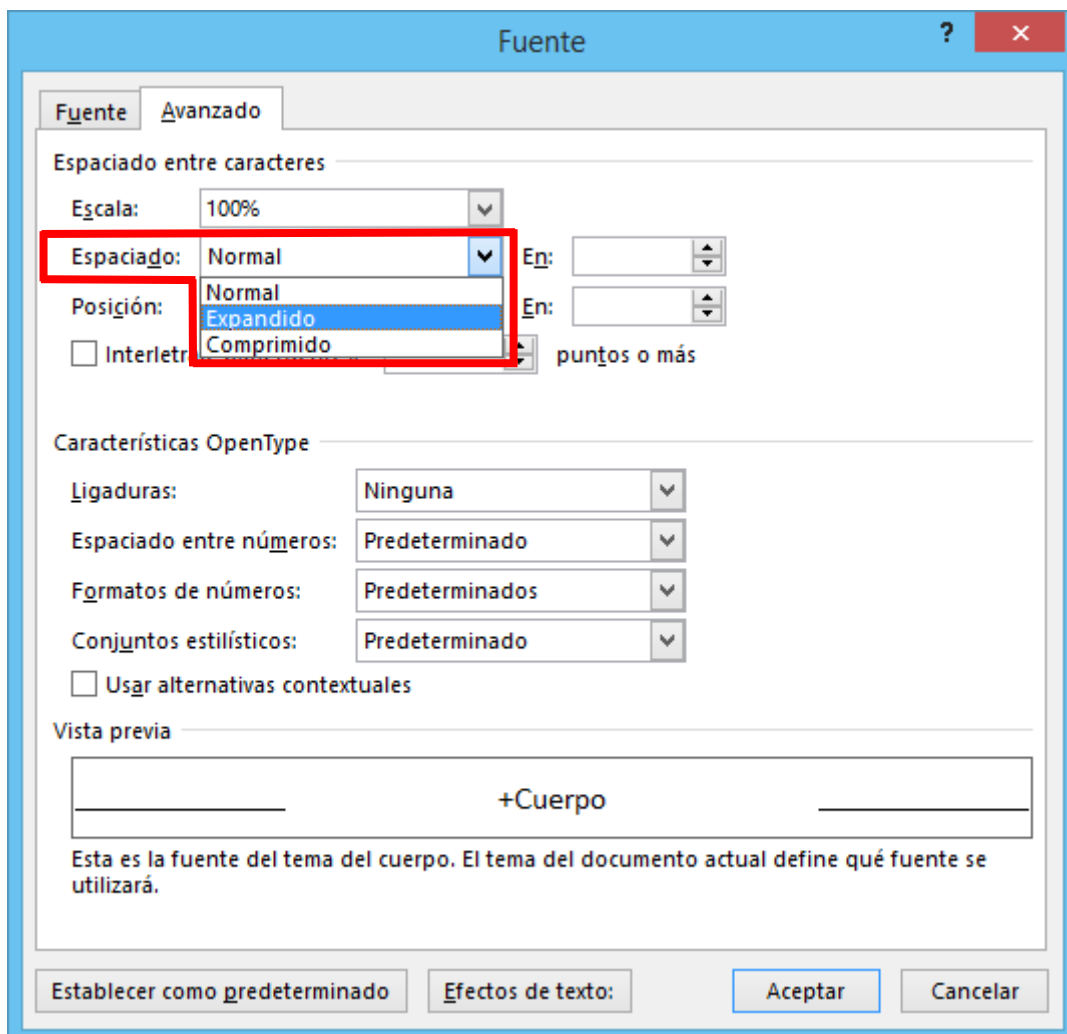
Fuente

?

Fuente

Avanzado

Espaciado entre caracteres

Escala: 100%

Espaciado: Normal

En:

Normal
Expandido
Comprimido

Posición:

En:

Interletr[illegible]

puntos o más

Características OpenType

Ligaduras: Ninguna

Espaciado entre números: Predeterminado

Formatos de números: Predeterminados

Conjuntos estilísticos: Predeterminado

Usar alternativas contextuales

Vista previa

+Cuerpo

Esta es la fuente del tema del cuerpo. El tema del documento actual define qué fuente se utilizará.

Establecer como predeterminado

Efectos de texto:

Aceptar

Cancelar